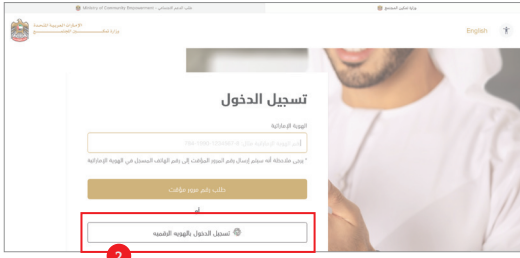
Ministry of Community Empowerment

وزارة تمكين المجتمع

الإمارات العربية المتحدة
وزارة تمكين المجتمع

English

تسجيل الدخول

الهوية الإماراتية

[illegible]

* يرجى ملاحظة أنه سيتم إرسال رقم المرور المؤقت إلى رقم الهاتف المسجل في الهوية الإماراتية

طلب رقم مرور مؤقت

أو

تسجيل الدخول بالهوية الرقمية

2